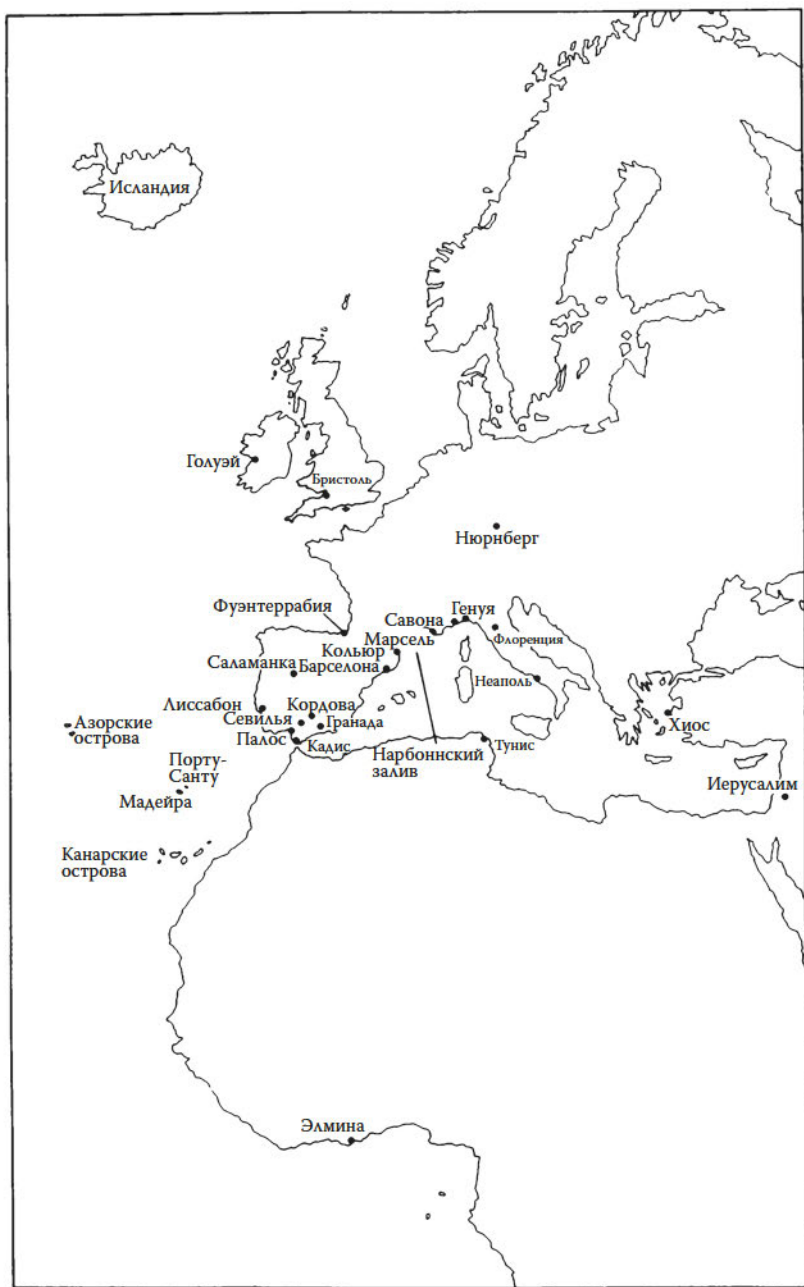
Исландия

Голуэй

Бристоль

Нюрнберг

Фуэнтеррабия

Савона

Генуя

Марсель

Флоренция

Кольюр

Саламанка

Барселона

Неаполь

Лиссабон

Кордова

Азорские острова

Севилья

Гранада

Хиос

Палос

Кадис

Нарбоннский залив

Тунис

Порту-Санту

Иерусалим

Мадейра

Канарские острова

Элмина